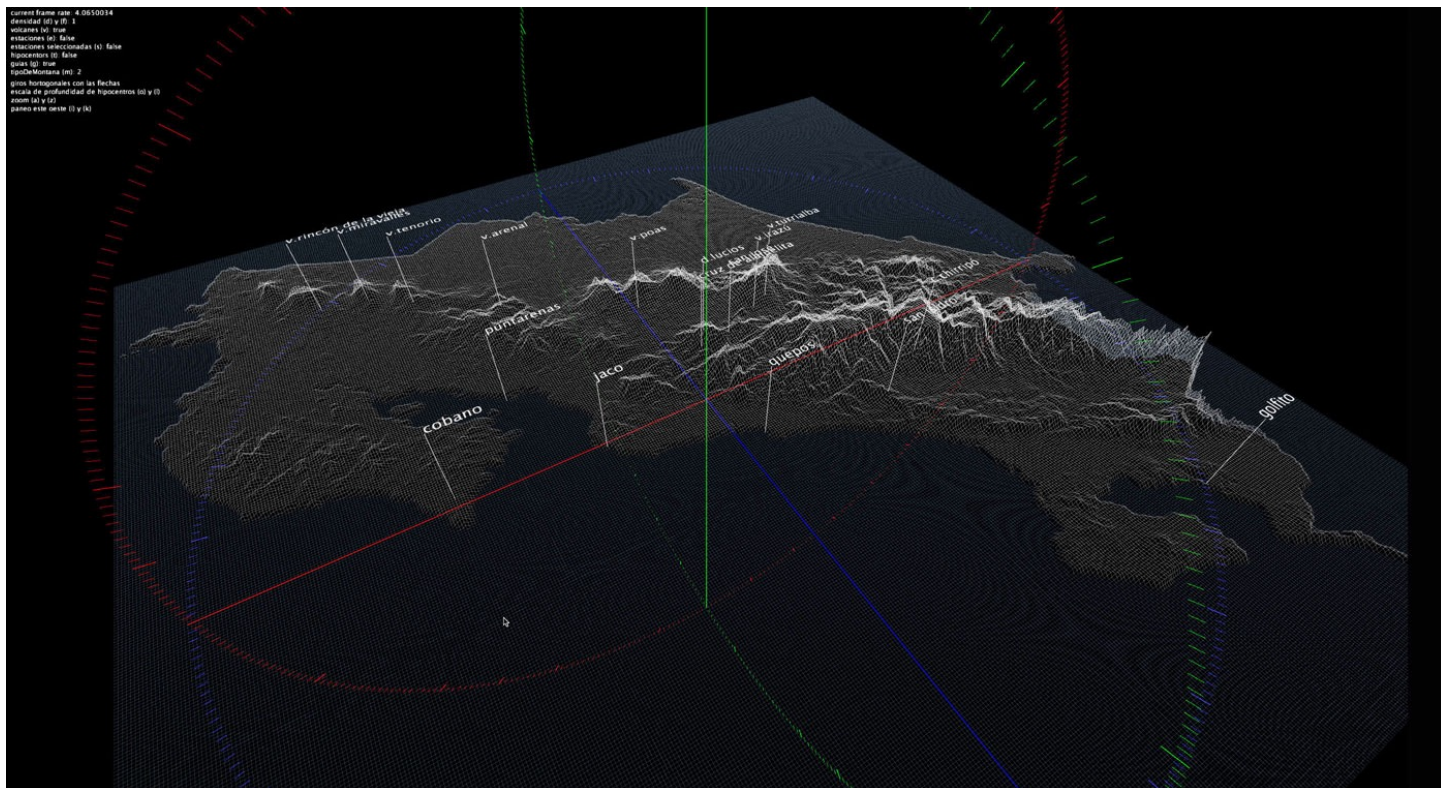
current frame rate: 4.0650034
densidad (d) y (f): 1
volcanes (v): true
estaciones (e): false
estaciones seleccionadas (s): false
hipocentros (t): false
guias (g): true
tipoDeMontana (m): 2
giros hortogonales con las flechas
escala de profundidad de hipocentros (o) y (l)
zoom (a) y (z)
paneo este oeste (j) y (k)

v.rincón de la vieja
v.miravalles
v.tenorio
v.arenal
v.poas
v.turrialba
v.irazu
d.lucios
cruz de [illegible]lita
puntarenas
chirripo
san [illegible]
jaco
quepos
cobano
golfito